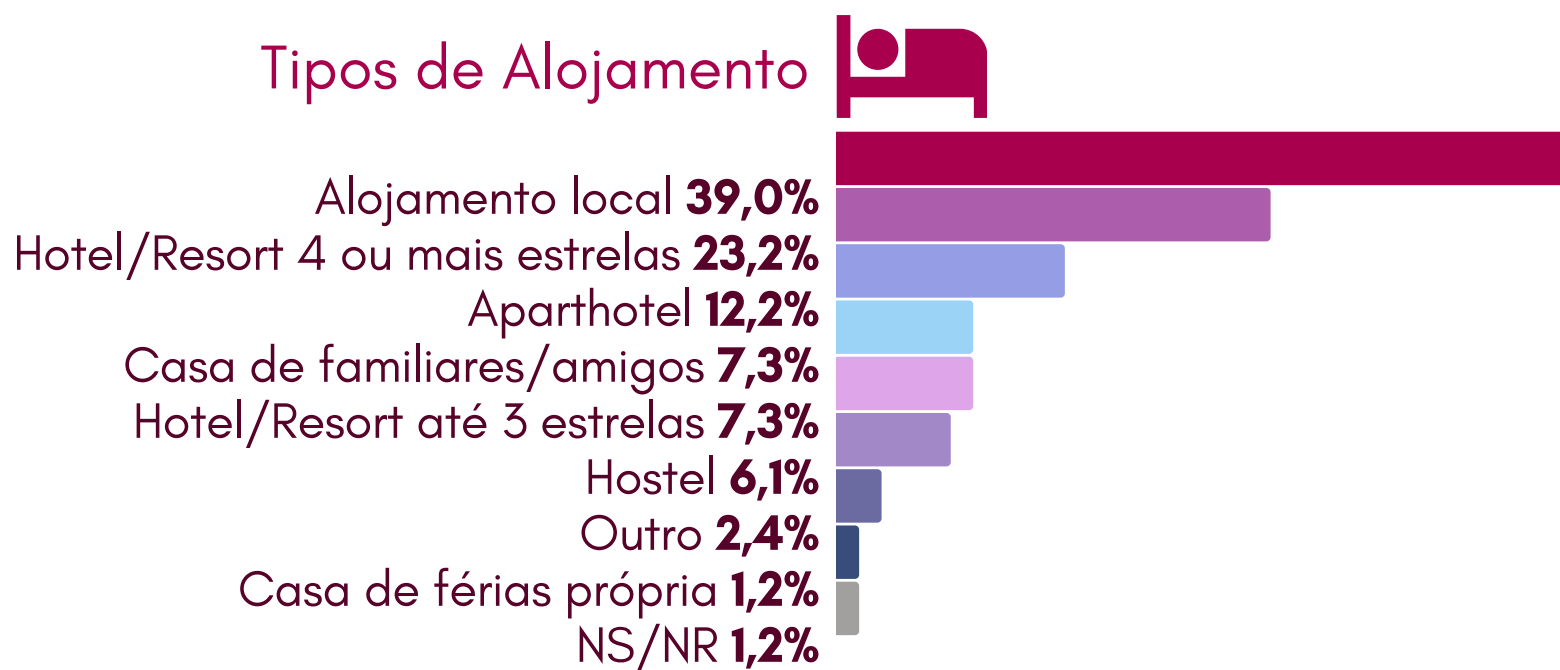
Tipos de Alojamento

Alojamento local **39,0%**
Hotel/Resort 4 ou mais estrelas **23,2%**
Aparthotel **12,2%**
Casa de familiares/amigos **7,3%**
Hotel/Resort até 3 estrelas **7,3%**
Hostel **6,1%**
Outro **2,4%**
Casa de férias própria **1,2%**
NS/NR **1,2%**